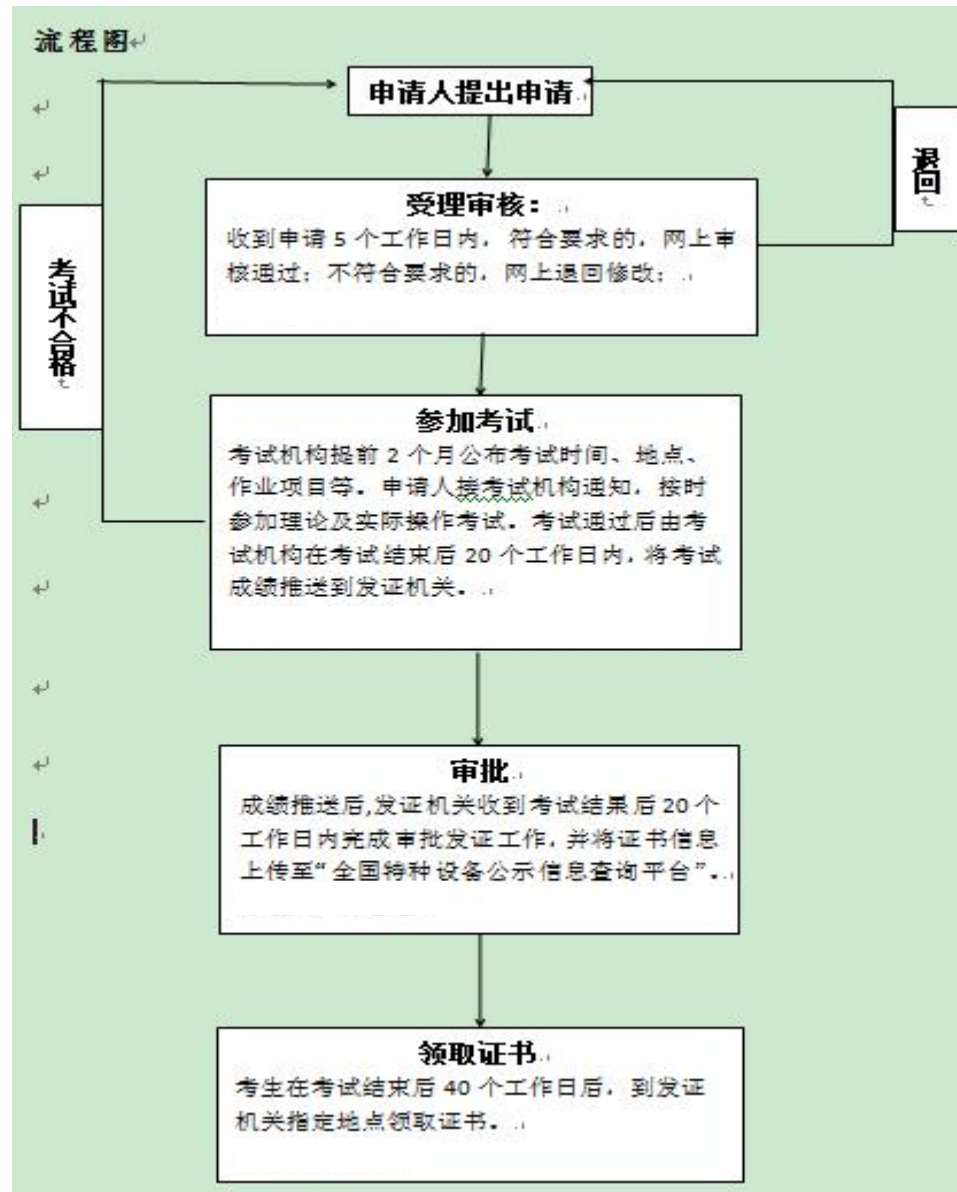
流程图

申请人提出申请

退回

受理审核：
收到申请 5 个工作日内，符合要求的，网上审核通过；不符合要求的，网上退回修改；

考试不合格

参加考试
考试机构提前 2 个月公布考试时间、地点、作业项目等。申请人接考试机构通知，按时参加理论及实际操作考试。考试通过后由考试机构在考试结束后 20 个工作日内，将考试成绩推送到发证机关。

审批
成绩推送后,发证机关收到考试结果后 20 个工作日内完成审批发证工作，并将证书信息上传至“全国特种设备公示信息查询平台”。

领取证书
考生在考试结束后 40 个工作日后，到发证机关指定地点领取证书。